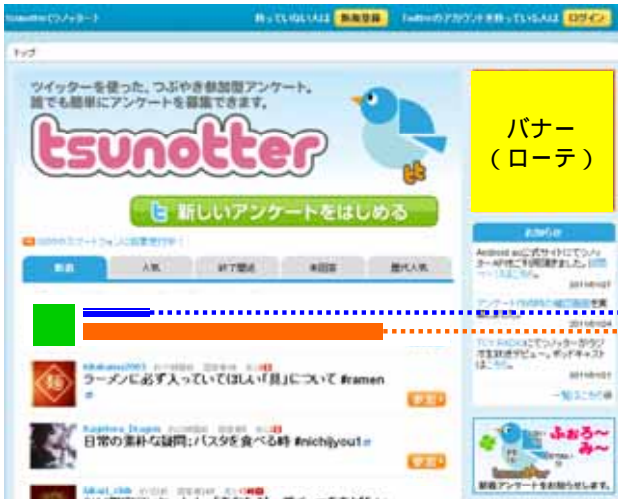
tsunotter(ツノッター) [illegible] 新規登録 Twitterのアカウントを持っている人は ログイン

トップ

ツイッターを使った、つぶやき参加型アンケート。
誰でも簡単にアンケートを募集できます。

tsunotter

新しいアンケートをはじめる

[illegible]

| 新着 | 人気 | 終了間近 | 未回答 | 歴代人気 |
|---|---|---|---|---|

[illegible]
ラーメンに必ず入っていてほしい「具」について #ramen

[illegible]
日常の素朴な疑問: パスタを食べる時 #nich@you1

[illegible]

バナー
（ローテ）

お知らせ

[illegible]

ふぉろ〜み〜

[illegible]